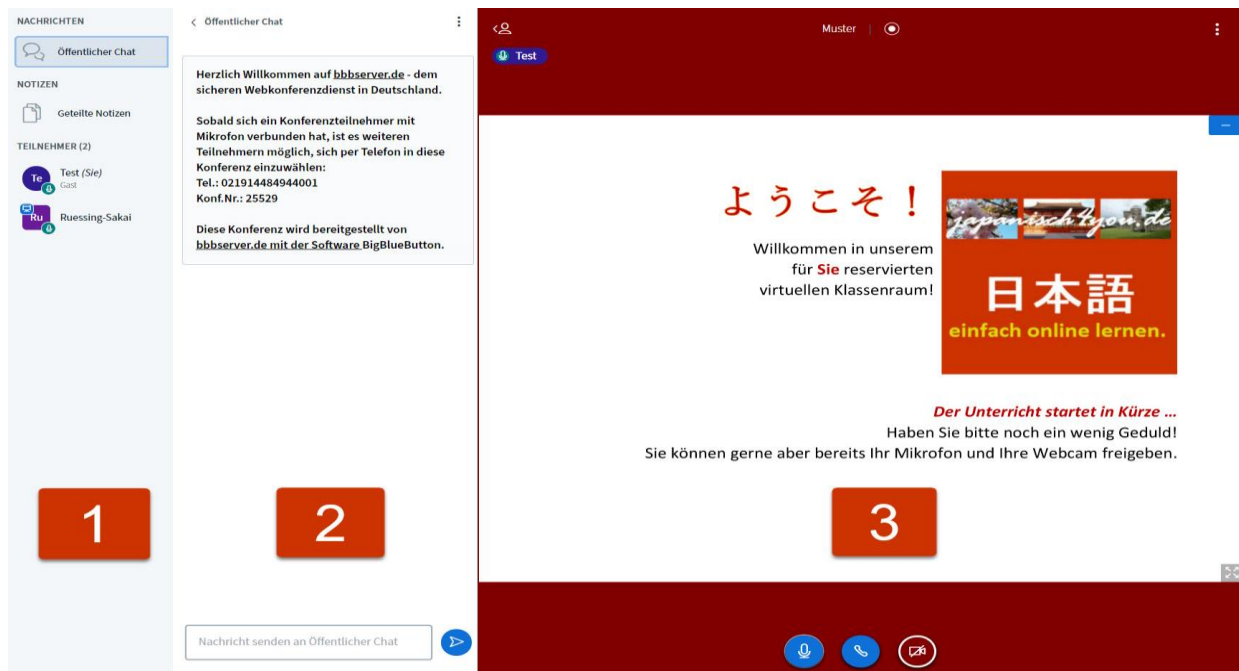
NACHRICHTEN

Öffentlicher Chat

NOTIZEN

Geteilte Notizen

TEILNEHMER (2)

Te Test (Sie)
Gast

Ru Ruessing-Sakai

1

< Öffentlicher Chat

Herzlich Willkommen auf bbbserver.de - dem sicheren Webkonferenzdienst in Deutschland.

Sobald sich ein Konferenzteilnehmer mit Mikrofon verbunden hat, ist es weiteren Teilnehmern möglich, sich per Telefon in diese Konferenz einzuwählen:
Tel.: 021914484944001
Konf.Nr.: 25529

Diese Konferenz wird bereitgestellt von bbbserver.de mit der Software BigBlueButton.

2

Nachricht senden an Öffentlicher Chat

Muster

Test

ようこそ！

japanisch4you.de

日本語
einfach online lernen.

Willkommen in unserem für Sie reservierten virtuellen Klassenraum!

Der Unterricht startet in Kürze ...
Haben Sie bitte noch ein wenig Geduld!
Sie können gerne aber bereits Ihr Mikrofon und Ihre Webcam freigeben.

3